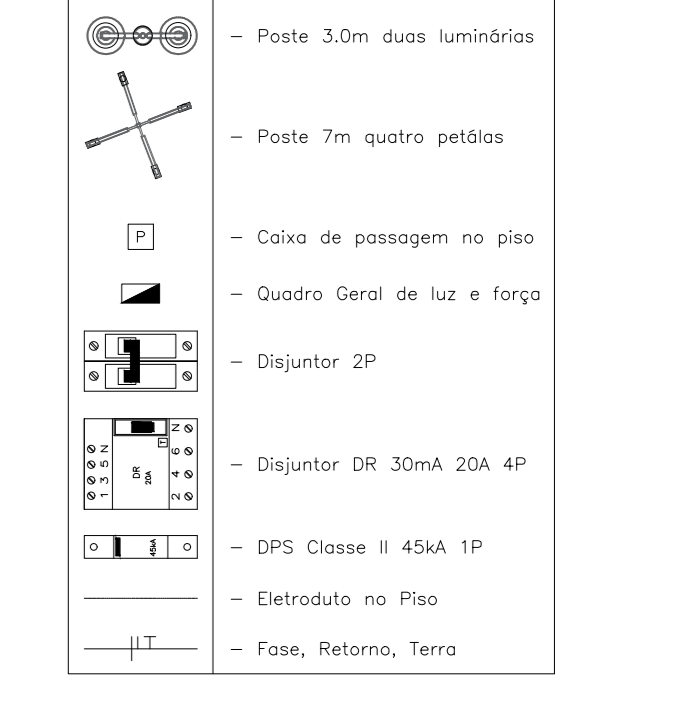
| | |
|---|---|
| | – Poste 3.0m duas luminárias |
| | – Poste 7m quatro petálas |
| P | – Caixa de passagem no piso |
| | – Quadro Geral de luz e força |
| | – Disjuntor 2P |
| N 6 4 2 T DR 20A 1 3 5 N | – Disjuntor DR 30mA 20A 4P |
| 45kA | – DPS Classe II 45kA 1P |
| | – Eletroduto no Piso |
| T | – Fase, Retorno, Terra |